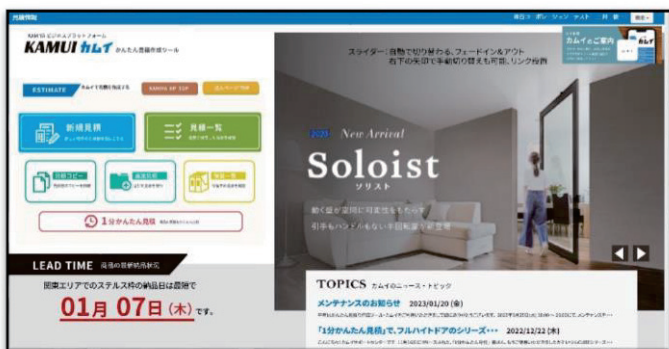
見積情報

KAMUI ビジネスプラットフォーム
KAMUI カムイ かんたん見積作成ツール

ESTIMATE カムイで見積りをする
KAMUI HP TOP
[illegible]

新規見積
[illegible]

見積一覧
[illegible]

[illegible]
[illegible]
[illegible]

1分かんたん見積 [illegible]

LEAD TIME 最短の新規納品状況
関東エリアでのステルス枠の納品日は最短で
01月 07日 (木) です。

スライダー：自動で切り替わる、フェードイン&アウト
右下の矢印で手動切り替えも可能、リンク設置

New Arrival
Soloist
ソリスト

動く壁が空間に可変性をもたらす
引手もハンドルもない不思議な可動空間

カムイご案内

TOPICS カムイのニュース・トピック
メンテナンスのお知らせ 2023/01/20 (金)
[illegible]
「1分かんたん見積」で、フルハイドドアのシリーズ… 2022/12/22 (木)
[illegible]